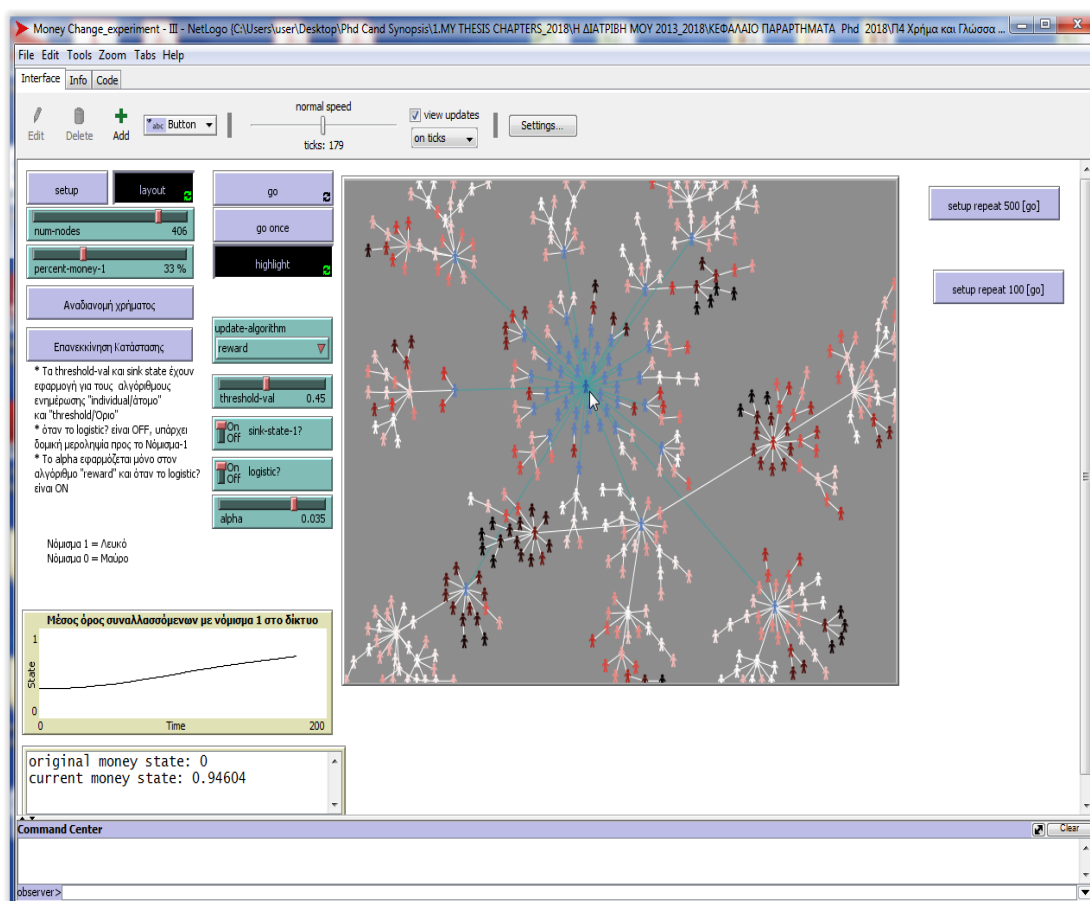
Money Change_experiment - III - NetLogo {C:\Users\user\Desktop\Phd Cand Synopsis\1.MY THESIS CHAPTERS_2018\Η ΔΙΑΤΡΙΒΗ ΜΟΥ 2013_2018\ΚΕΦΑΛΑΙΟ ΠΑΡΑΡΤΗΜΑΤΑ Phd 2018\Π4 Χρήμα και Γλώσσα ...

File Edit Tools Zoom Tabs Help

Interface Info Code

Edit Delete Add Button

normal speed

ticks: 179

view updates

on ticks

Settings...

setup

layout

go

go once

highlight

num-nodes 406

percent-money-1 33 %

Αναδιανομή χρήματος

Επανεκκίνηση Κατάστασης

update-algorithm

reward

* Τα threshold-val και sink state έχουν εφαρμογή για τους αλγόριθμους ενημέρωσης "individual/άτομο" και "threshold/Όριο"
* όταν το logistic? είναι OFF, υπάρχει δομική μεροληψία προς το Νόμισμα-1
* Το alpha εφαρμόζεται μόνο στον αλγόριθμο "reward" και όταν το logistic? είναι ON

threshold-val 0.45

On Off sink-state-1?

On Off logistic?

alpha 0.035

Νόμισμα 1 = Λευκό
Νόμισμα 0 = Μαύρο

Μέσος όρος συναλλασσόμενων με νόμισμα 1 στο δίκτυο

1

State

0

0 Time 200

setup repeat 500 [go]

setup repeat 100 [go]

original money state: 0
current money state: 0.94604

Command Center

Clear

observer>